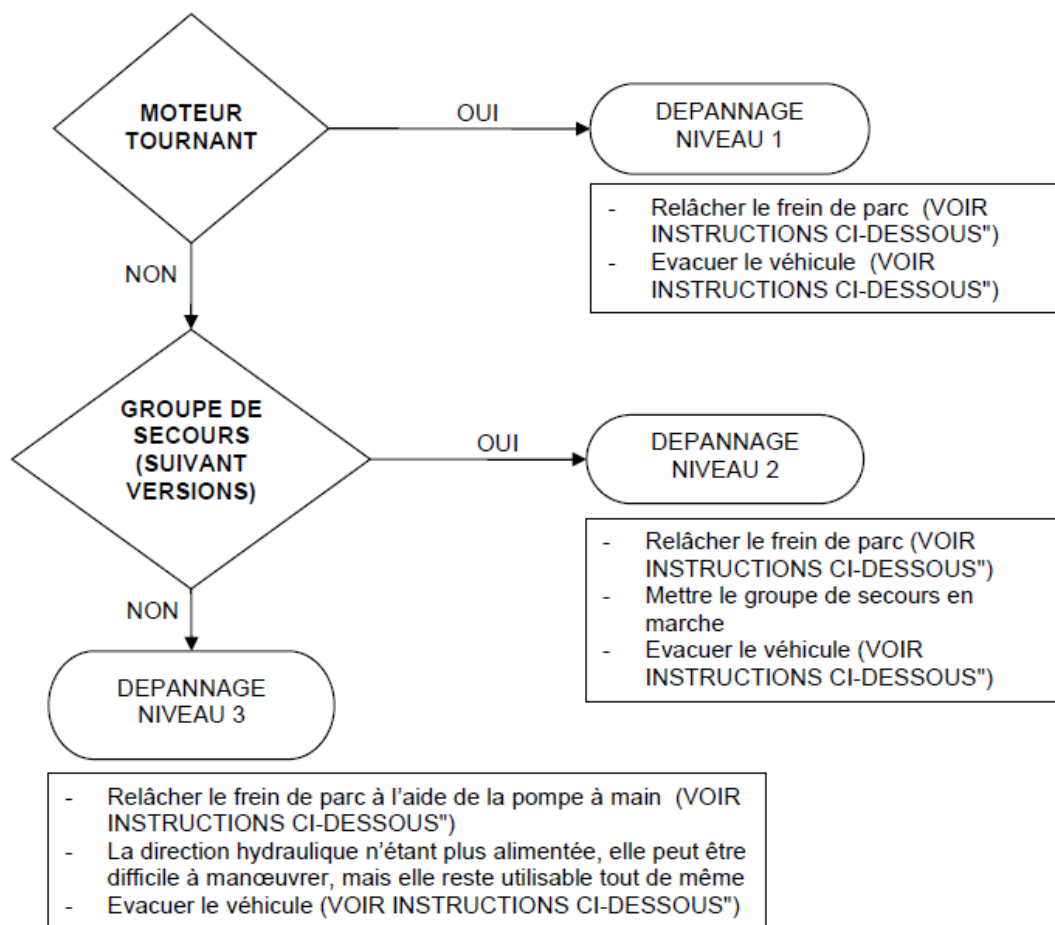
MOTEUR TOURNANT

OUI

DEPANNAGE NIVEAU 1

- Relâcher le frein de parc (VOIR INSTRUCTIONS CI-DESSOUS")
- Evacuer le véhicule (VOIR INSTRUCTIONS CI-DESSOUS")

NON

GROUPE DE SECOURS (SUIVANT VERSIONS)

OUI

DEPANNAGE NIVEAU 2

- Relâcher le frein de parc (VOIR INSTRUCTIONS CI-DESSOUS")
- Mettre le groupe de secours en marche
- Evacuer le véhicule (VOIR INSTRUCTIONS CI-DESSOUS")

NON

DEPANNAGE NIVEAU 3

- Relâcher le frein de parc à l'aide de la pompe à main (VOIR INSTRUCTIONS CI-DESSOUS")
- La direction hydraulique n'étant plus alimentée, elle peut être difficile à manœuvrer, mais elle reste utilisable tout de même
- Evacuer le véhicule (VOIR INSTRUCTIONS CI-DESSOUS")